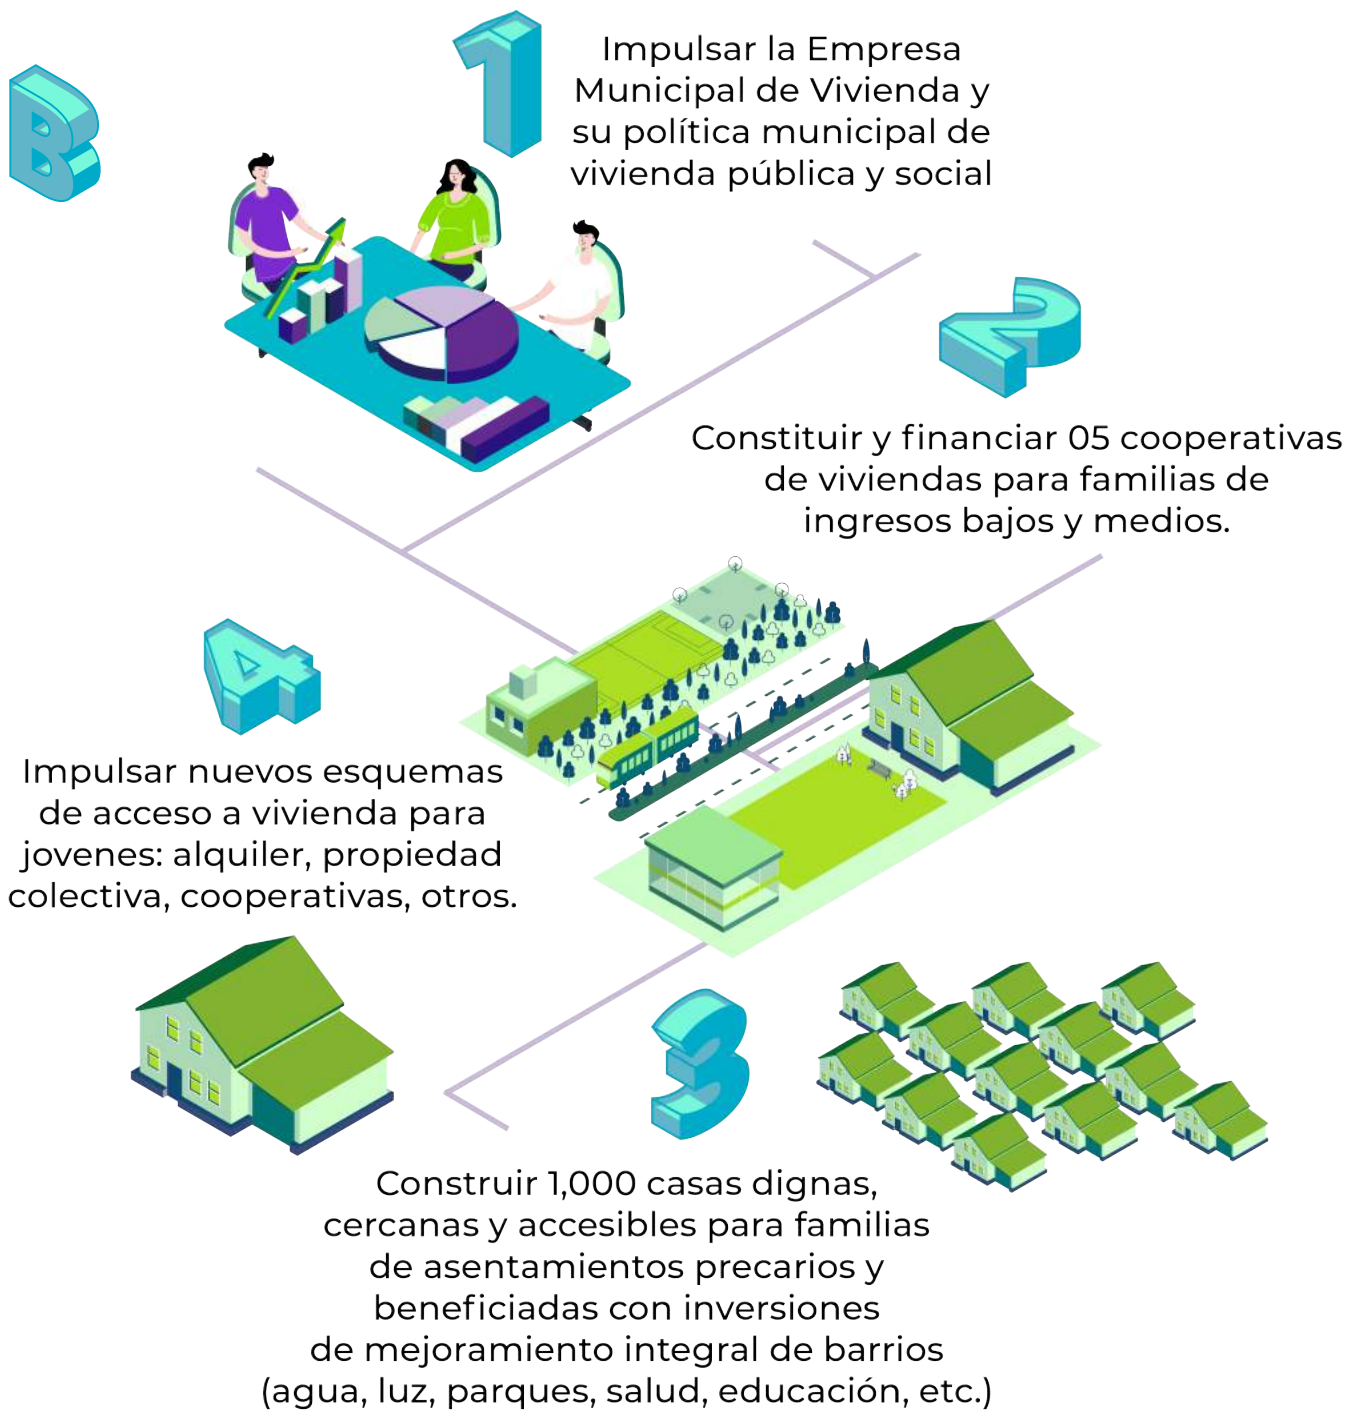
B

1

Impulsar la Empresa Municipal de Vivienda y su política municipal de vivienda pública y social

2

Constituir y financiar 05 cooperativas de viviendas para familias de ingresos bajos y medios.

4

Impulsar nuevos esquemas de acceso a vivienda para jovenes: alquiler, propiedad colectiva, cooperativas, otros.

3

Construir 1,000 casas dignas, cercanas y accesibles para familias de asentamientos precarios y beneficiadas con inversiones de mejoramiento integral de barrios (agua, luz, parques, salud, educación, etc.)